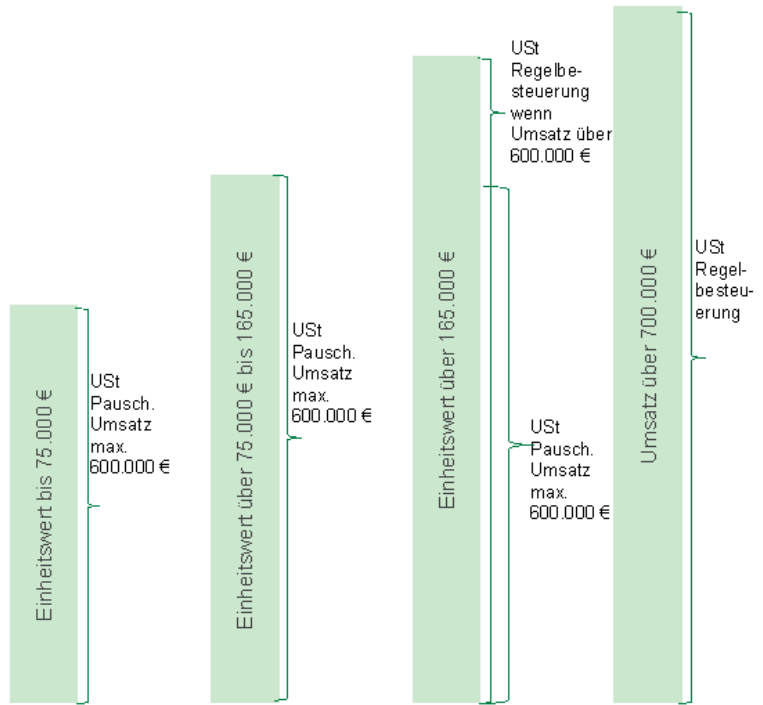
Einheitswert bis 75.000 €

USt Pausch. Umsatz max. 600.000 €

Einheitswert über 75.000 € bis 165.000 €

USt Pausch. Umsatz max. 600.000 €

Einheitswert über 165.000 €

USt Regelbesteuerung wenn Umsatz über 600.000 €

USt Pausch. Umsatz max. 600.000 €

Umsatz über 700.000 €

USt Regelbesteuerung